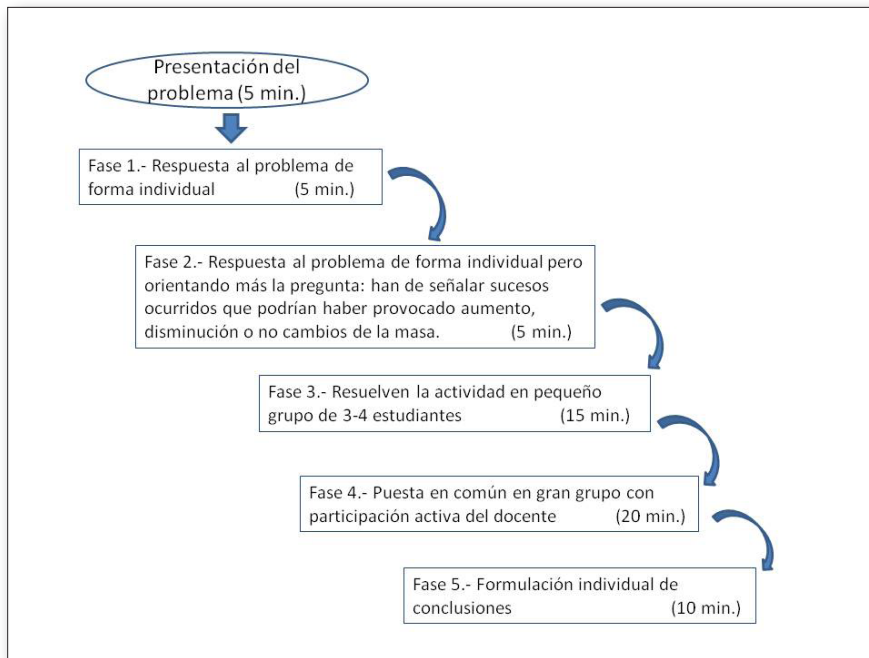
Presentación del problema (5 min.)

Fase 1.- Respuesta al problema de forma individual (5 min.)

Fase 2.- Respuesta al problema de forma individual pero orientando más la pregunta: han de señalar sucesos ocurridos que podrían haber provocado aumento, disminución o no cambios de la masa. (5 min.)

Fase 3.- Resuelven la actividad en pequeño grupo de 3-4 estudiantes (15 min.)

Fase 4.- Puesta en común en gran grupo con participación activa del docente (20 min.)

Fase 5.- Formulación individual de conclusiones (10 min.)